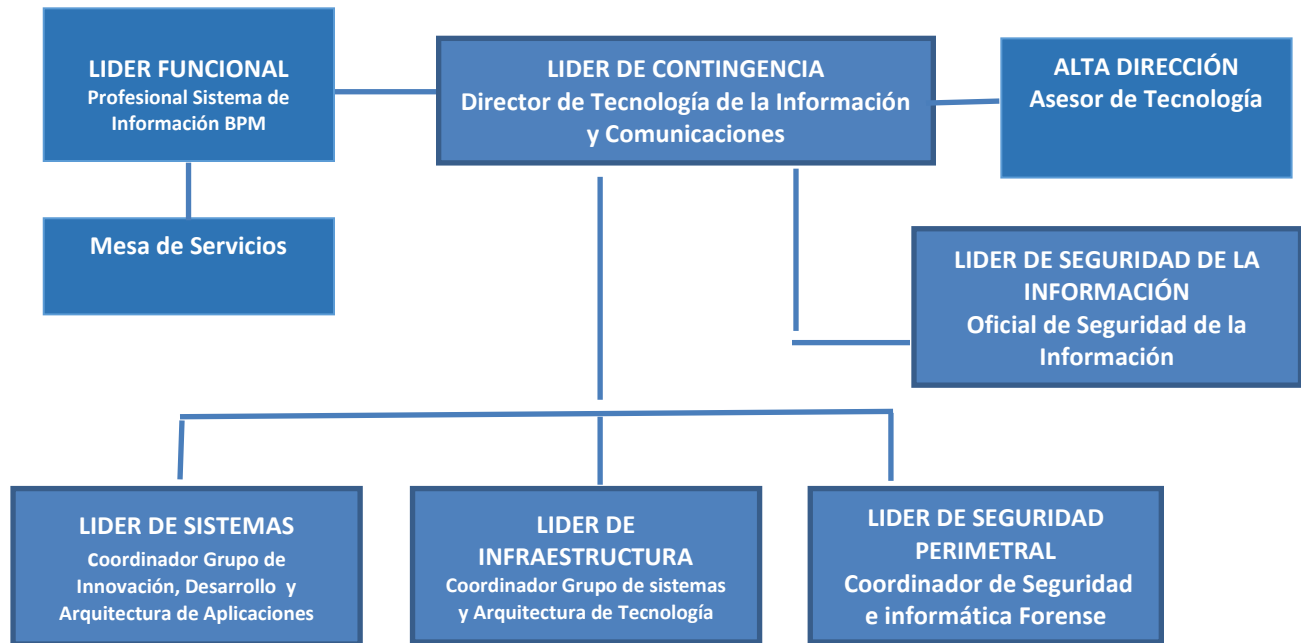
LIDER FUNCIONAL
Profesional Sistema de Información BPM

LIDER DE CONTINGENCIA
Director de Tecnología de la Información y Comunicaciones

ALTA DIRECCIÓN
Asesor de Tecnología

Mesa de Servicios

LIDER DE SEGURIDAD DE LA INFORMACIÓN
Oficial de Seguridad de la Información

LIDER DE SISTEMAS
Coordinador Grupo de Innovación, Desarrollo y Arquitectura de Aplicaciones

LIDER DE INFRAESTRUCTURA
Coordinador Grupo de sistemas y Arquitectura de Tecnología

LIDER DE SEGURIDAD PERIMETRAL
Coordinador de Seguridad e informática Forense